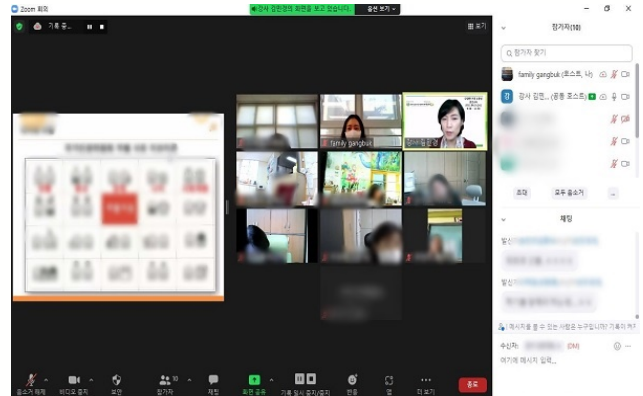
Zoom 회의

강사 김민경의 화면을 보고 있습니다 옵션 보기

기록 중...

보기

참가자(10)

참가자 찾기

family gangbuk (호스트, 나)

강사 김민... (공동 호스트)

초대

모두 음소거

...

채팅

family gangbuk

메시지를 볼 수 있는 사람은 누구입니까? 기록이 켜져

수신자:

(DM)

여기에 메시지 입력...

음소거 해제

비디오 중지

보안

참가자 10

채팅

화면 공유

기록 일시 중지/중지

반응

앱

더 보기

종료